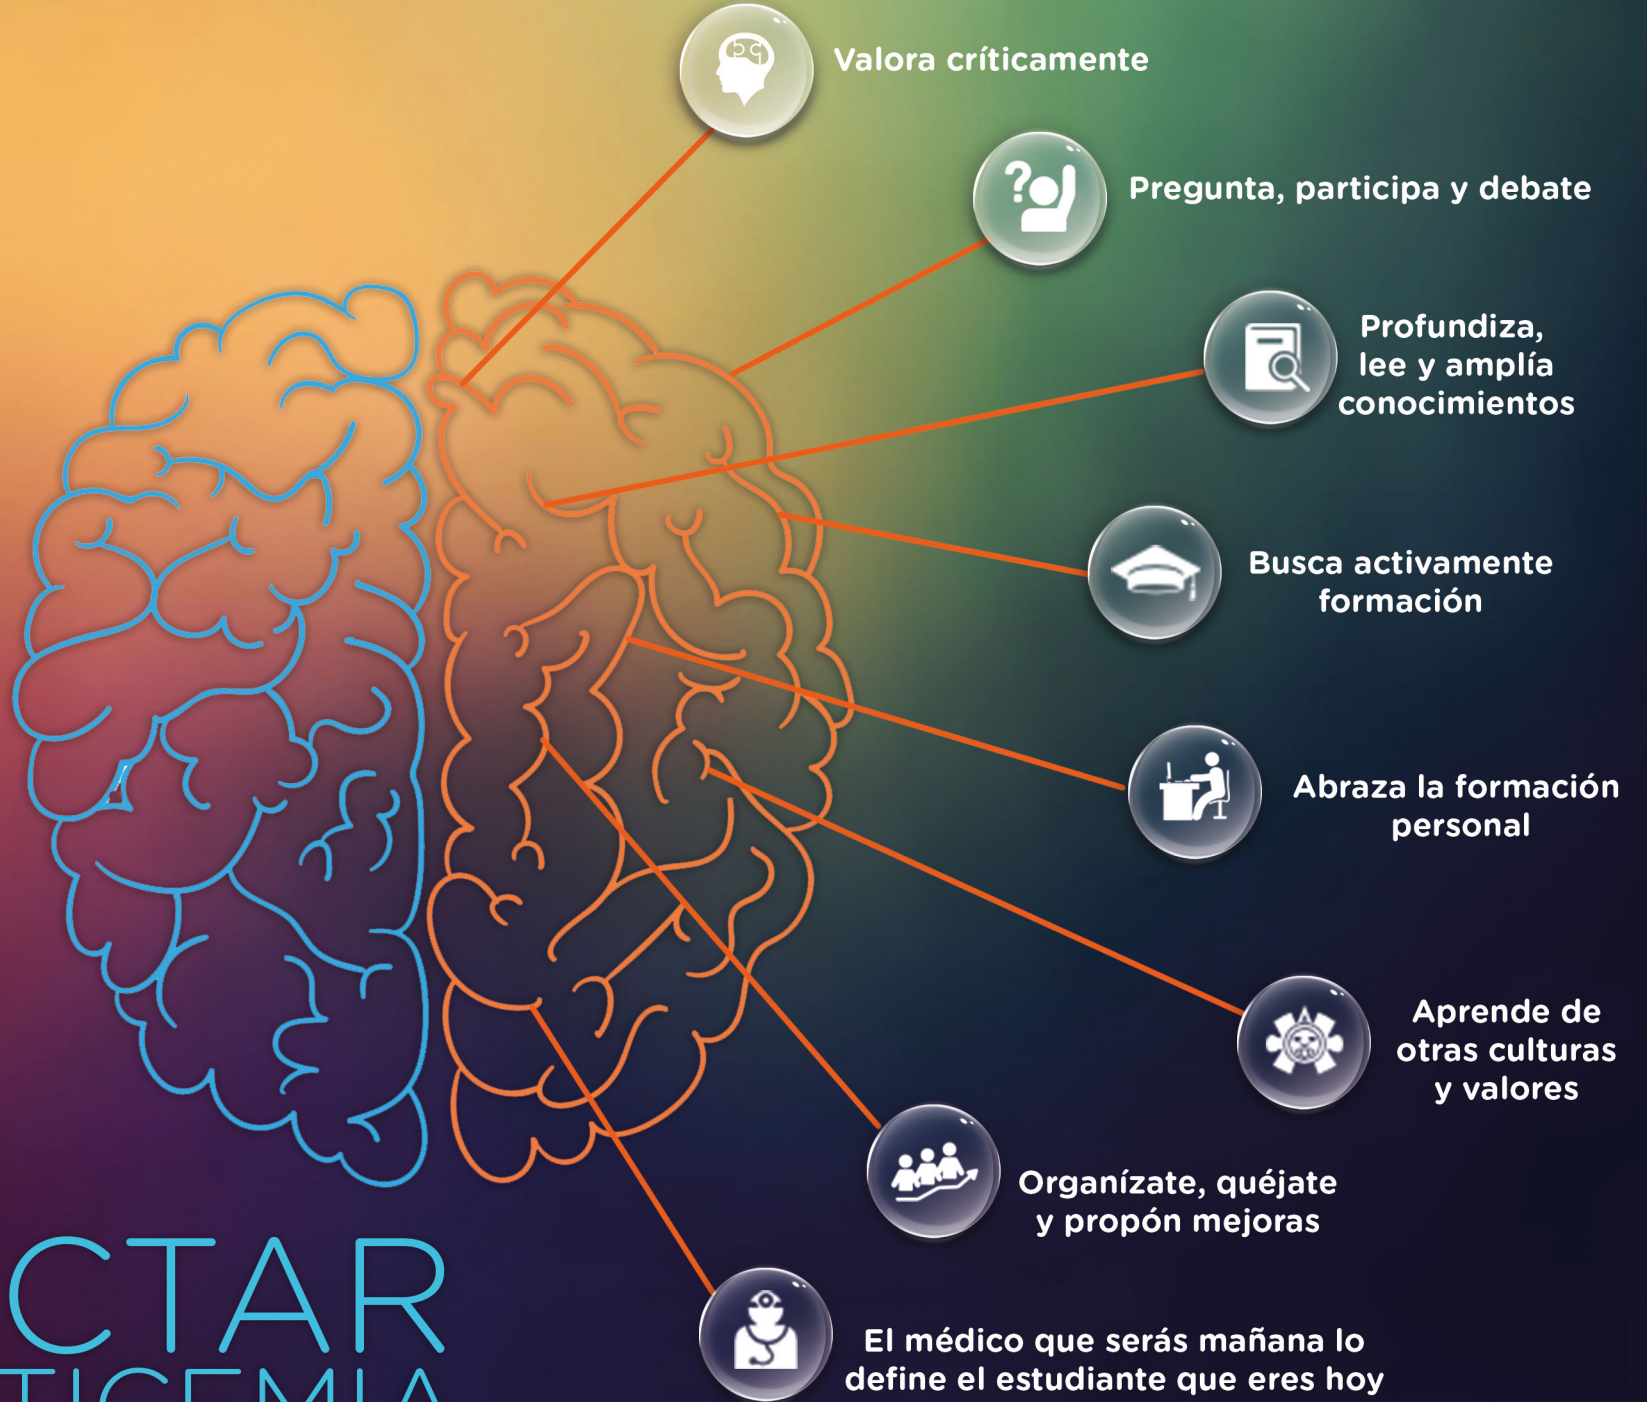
Valora críticamente

Pregunta, participa y debate

Profundiza, lee y amplía conocimientos

Busca activamente formación

Abraza la formación personal

Aprende de otras culturas y valores

Organízate, quéjate y propón mejoras

El médico que serás mañana lo define el estudiante que eres hoy

CTAR

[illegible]